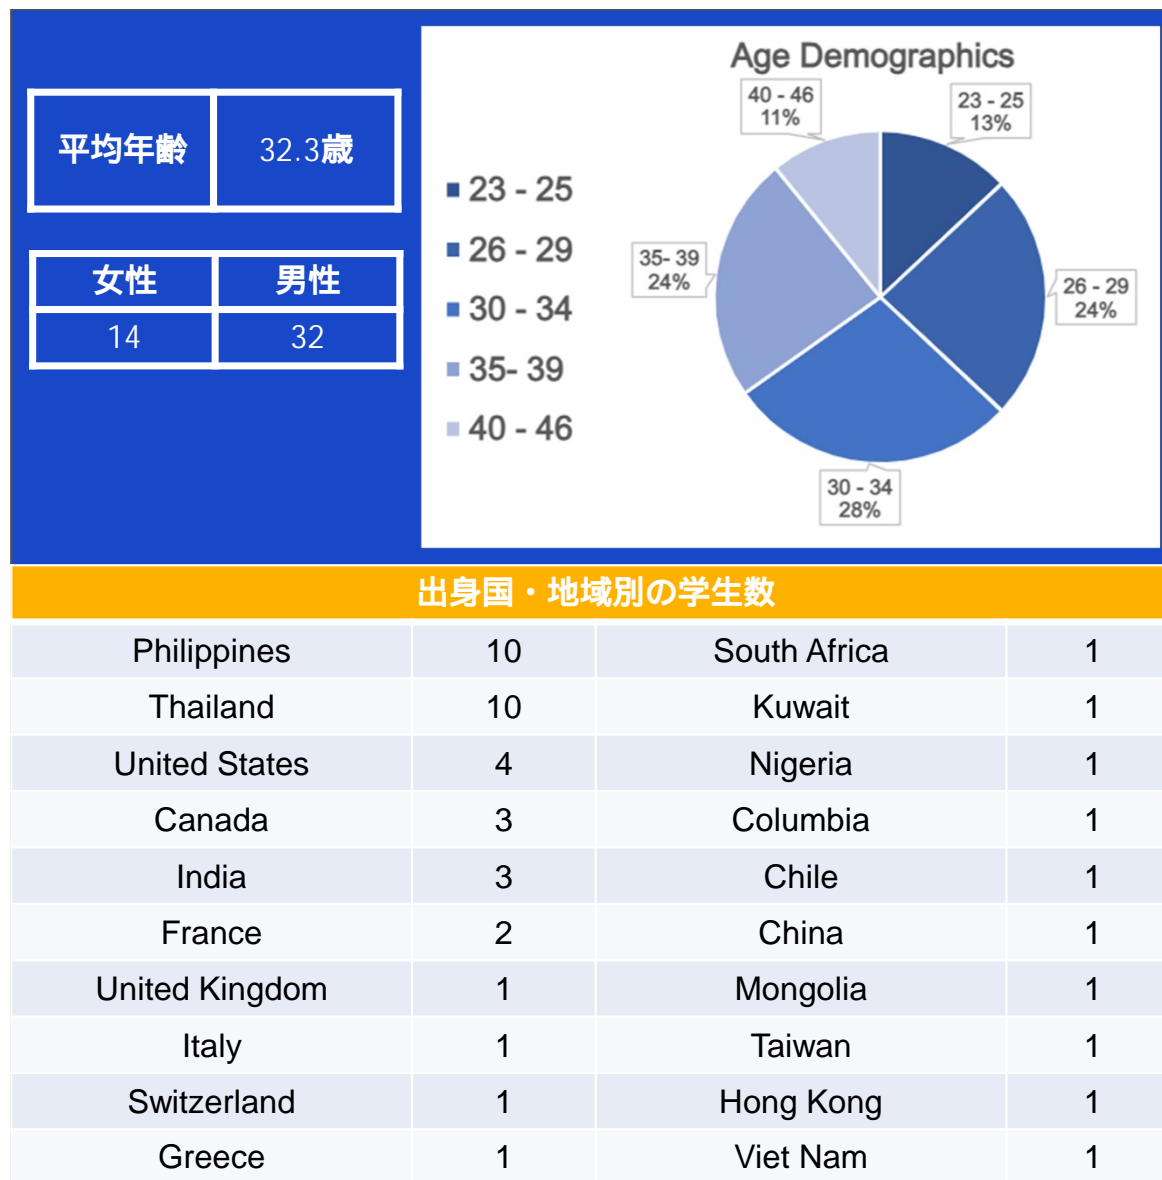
| 平均年齢 | 32.3歳 |
|---|---|

| 女性 | 男性 |
|---|---|
| 14 | 32 |

Age Demographics

23 - 25
26 - 29
30 - 34
35- 39
40 - 46

40 - 46 11%
23 - 25 13%
35- 39 24%
26 - 29 24%
30 - 34 28%

出身国・地域別の学生数

| Philippines | 10 | South Africa | 1 |
|---|---|---|---|
| Thailand | 10 | Kuwait | 1 |
| United States | 4 | Nigeria | 1 |
| Canada | 3 | Columbia | 1 |
| India | 3 | Chile | 1 |
| France | 2 | China | 1 |
| United Kingdom | 1 | Mongolia | 1 |
| Italy | 1 | Taiwan | 1 |
| Switzerland | 1 | Hong Kong | 1 |
| Greece | 1 | Viet Nam | 1 |